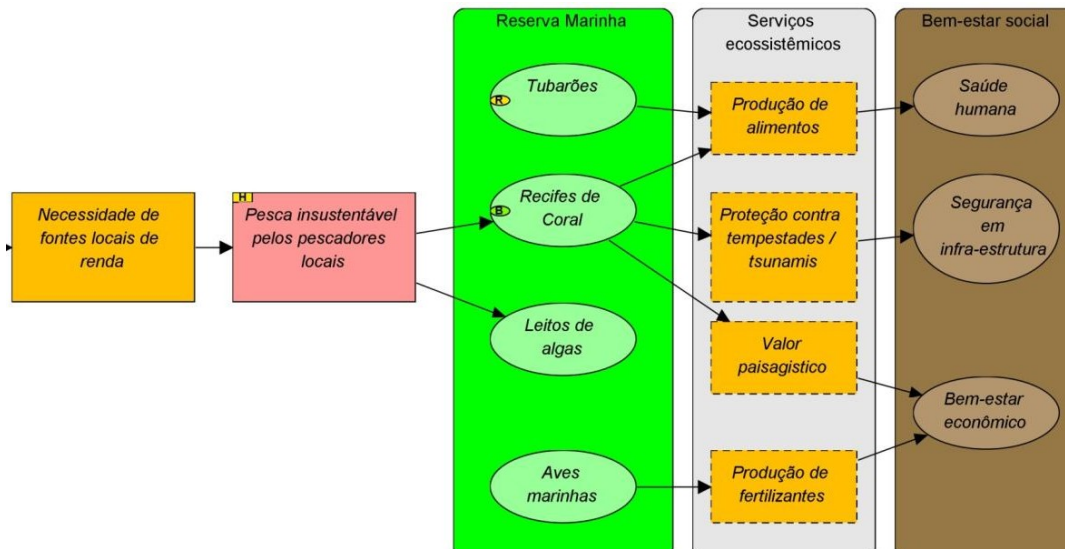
Reserva Marinha

Serviços ecossistêmicos

Bem-estar social

Necessidade de fontes locais de renda

H

Pesca insustentável pelos pescadores locais

R

Tubarões

B

Recifes de Coral

Leitos de algas

Aves marinhas

Produção de alimentos

Proteção contra tempestades / tsunamis

Valor paisagistico

Produção de fertilizantes

Saúde humana

Segurança em infra-estrutura

Bem-estar econômico